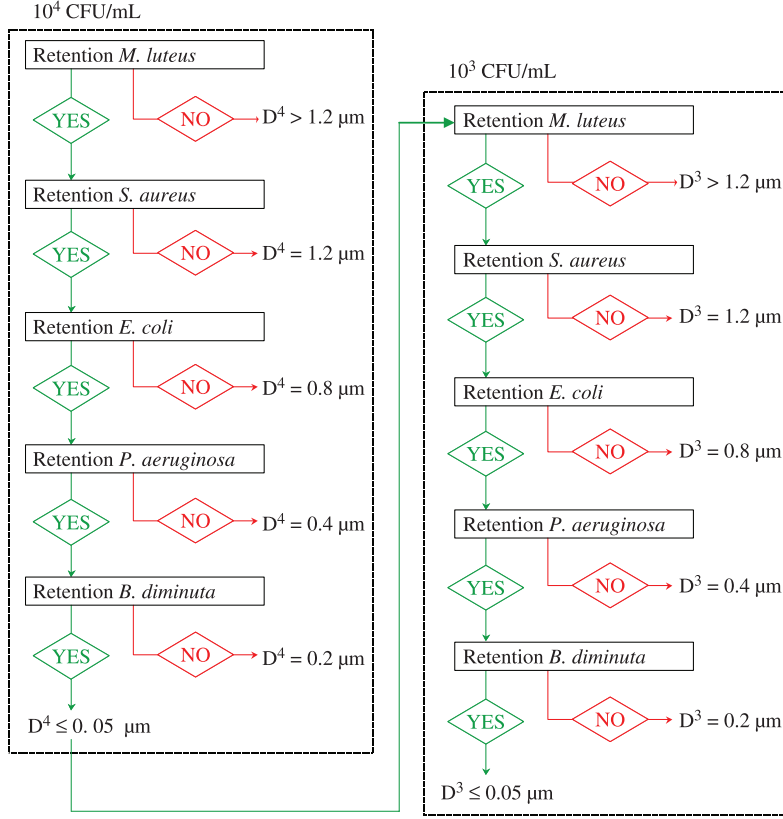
$10^4$ CFU/mL

Retention *M. luteus*

YES

NO

$D^4 > 1.2$ μm

Retention *S. aureus*

YES

NO

$D^4 = 1.2$ μm

Retention *E. coli*

YES

NO

$D^4 = 0.8$ μm

Retention *P. aeruginosa*

YES

NO

$D^4 = 0.4$ μm

Retention *B. diminuta*

YES

NO

$D^4 = 0.2$ μm

$D^4 \leq 0.05$ μm

$10^3$ CFU/mL

Retention *M. luteus*

YES

NO

$D^3 > 1.2$ μm

Retention *S. aureus*

YES

NO

$D^3 = 1.2$ μm

Retention *E. coli*

YES

NO

$D^3 = 0.8$ μm

Retention *P. aeruginosa*

YES

NO

$D^3 = 0.4$ μm

Retention *B. diminuta*

YES

NO

$D^3 = 0.2$ μm

$D^3 \leq 0.05$ μm